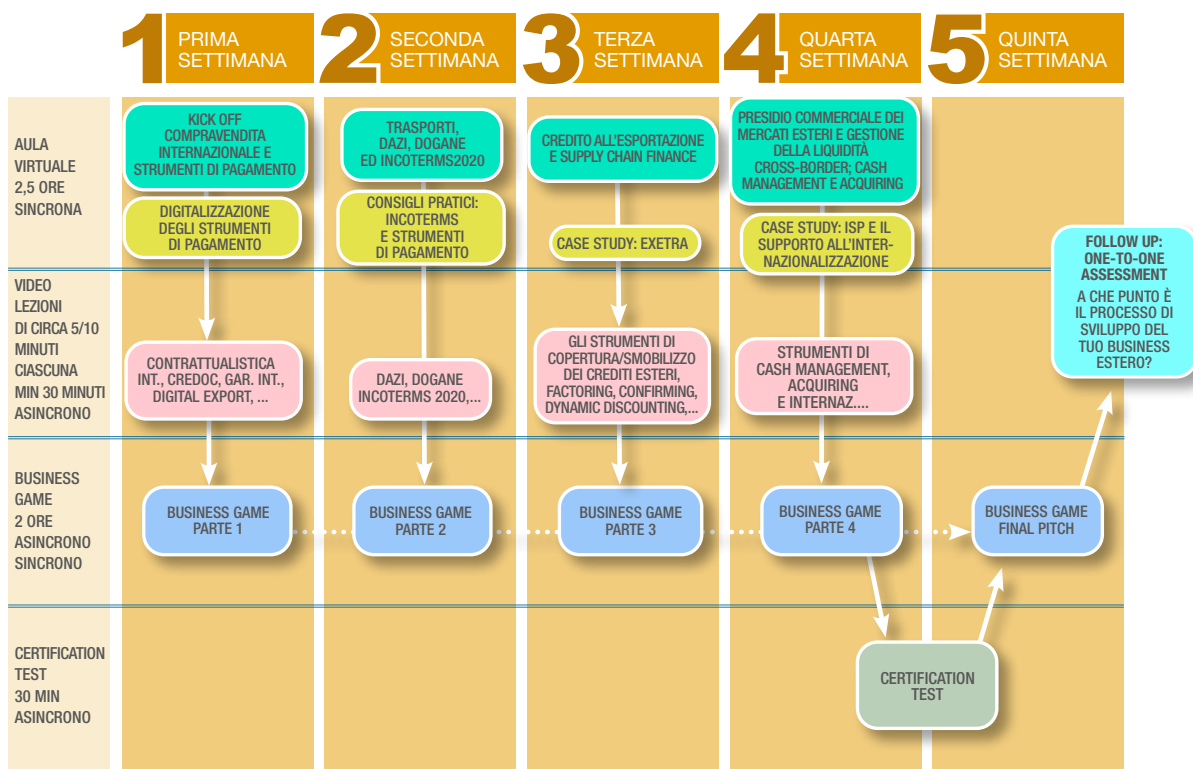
1 PRIMA SETTIMANA

2 SECONDA SETTIMANA

3 TERZA SETTIMANA

4 QUARTA SETTIMANA

5 QUINTA SETTIMANA

AULA VIRTUALE 2,5 ORE SINCRONA

KICK OFF COMPRAVENDITA INTERNAZIONALE E STRUMENTI DI PAGAMENTO

DIGITALIZZAZIONE DEGLI STRUMENTI DI PAGAMENTO

TRASPORTI, DAZI, DOGANE ED INCOTERMS2020

CONSIGLI PRATICI: INCOTERMS E STRUMENTI DI PAGAMENTO

CREDITO ALL'ESPORTAZIONE E SUPPLY CHAIN FINANCE

CASE STUDY: EXETRA

PRESIDIO COMMERCIALE DEI MERCATI ESTERI E GESTIONE DELLA LIQUIDITÀ CROSS-BORDER; CASH MANAGEMENT E ACQUIRING

CASE STUDY: ISP E IL SUPPORTO ALL'INTERNAZIONALIZZAZIONE

VIDEO LEZIONI DI CIRCA 5/10 MINUTI CIASCUNA MIN 30 MINUTI ASINCRONO

CONTRATTUALISTICA INT., CREDOC, GAR. INT., DIGITAL EXPORT, ...

DAZI, DOGANE INCOTERMS 2020,...

GLI STRUMENTI DI COPERTURA/SMOBILIZZO DEI CREDITI ESTERI, FACTORING, CONFIRMING, DYNAMIC DISCOUNTING,...

STRUMENTI DI CASH MANAGEMENT, ACQUIRING E INTERNAZ....

FOLLOW UP: ONE-TO-ONE ASSESSMENT
A CHE PUNTO È IL PROCESSO DI SVILUPPO DEL TUO BUSINESS ESTERO?

BUSINESS GAME 2 ORE ASINCRONO SINCRONO

BUSINESS GAME PARTE 1

BUSINESS GAME PARTE 2

BUSINESS GAME PARTE 3

BUSINESS GAME PARTE 4

BUSINESS GAME FINAL PITCH

CERTIFICATION TEST 30 MIN ASINCRONO

CERTIFICATION TEST